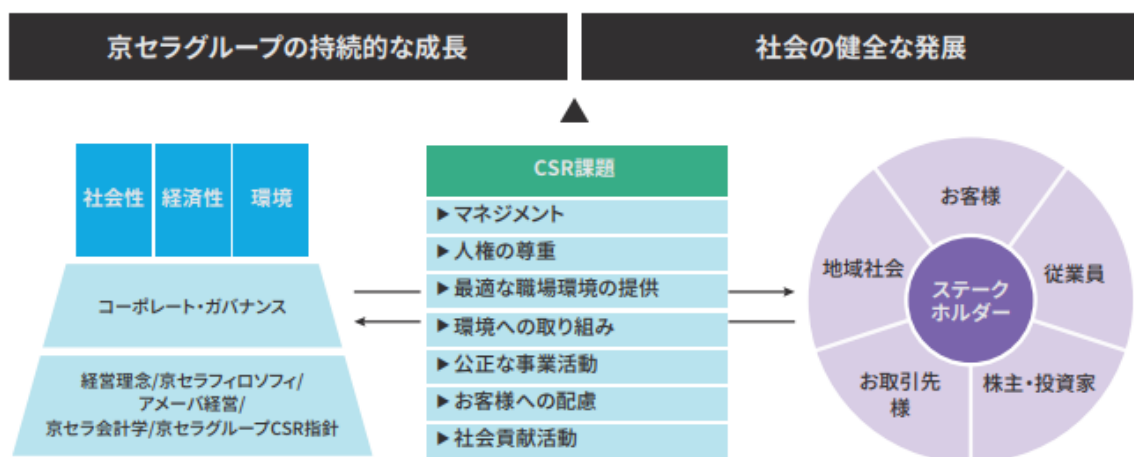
京セラグループの持続的な成長

社会の健全な発展

社会性

経済性

環境

コーポレート・ガバナンス

経営理念/京セラフィロソフィ/アメーバ経営/京セラ会計学/京セラグループCSR指針

CSR課題

▶ マネジメント

▶ 人権の尊重

▶ 最適な職場環境の提供

▶ 環境への取り組み

▶ 公正な事業活動

▶ お客様への配慮

▶ 社会貢献活動

お客様

従業員

株主・投資家

お取引先様

地域社会

ステークホルダー